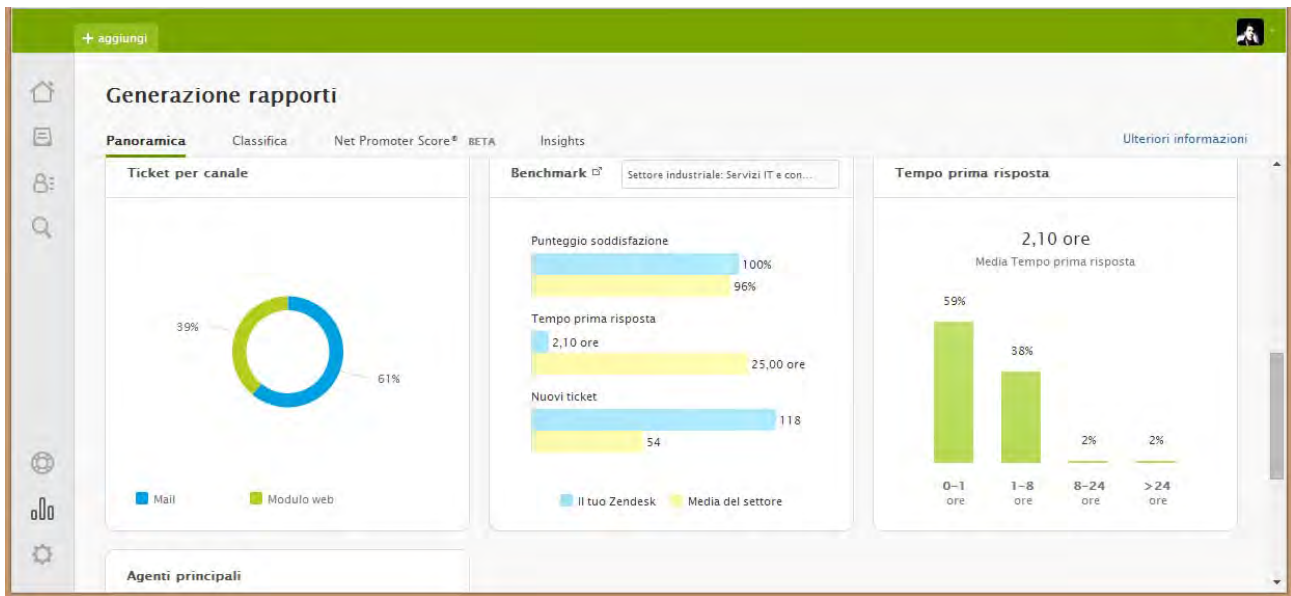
+ aggiungi

Generazione rapporti

Panoramica Classifica Net Promoter Score® BETA Insights

Ulteriori informazioni

Ticket per canale

39%

61%

Mail Modulo web

Benchmark

Settore industriale: Servizi IT e con...

Punteggio soddisfazione

100%

96%

Tempo prima risposta

2,10 ore

25,00 ore

Nuovi ticket

118

54

Il tuo Zendesk Media del settore

Tempo prima risposta

2,10 ore

Media Tempo prima risposta

59%

38%

2%

2%

0–1 ore

1–8 ore

8–24 ore

>24 ore

Agenti principali